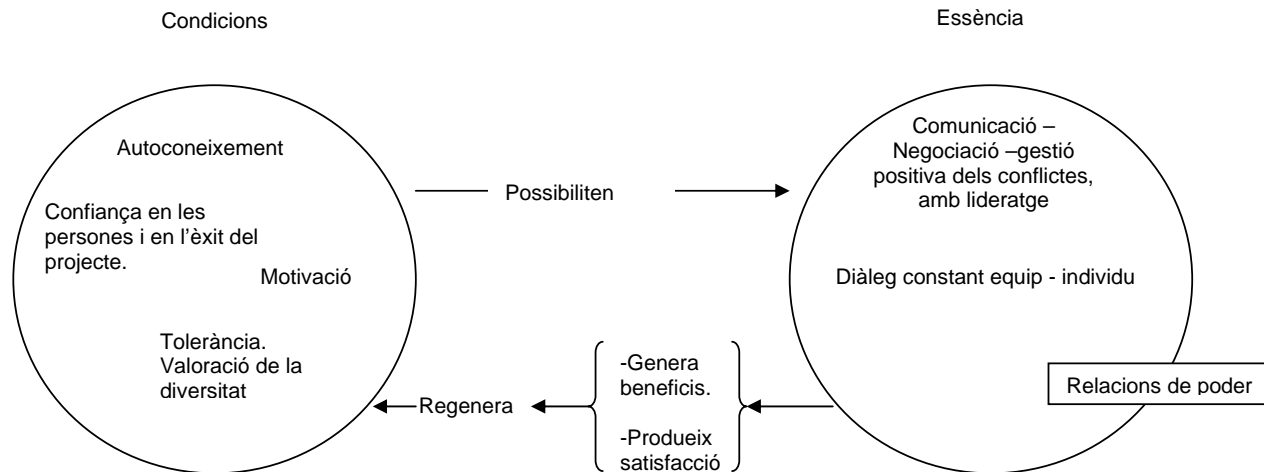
Condicions

Essència

Autoconeixement

Confiança en les persones i en l'èxit del projecte.

Motivació

Tolerància. Valoració de la diversitat

Possibiliten

Comunicació – Negociació –gestió positiva dels conflictes, amb lideratge

Diàleg constant equip - individu

Relacions de poder

Regenera

-Genera beneficis.

-Produeix satisfacció